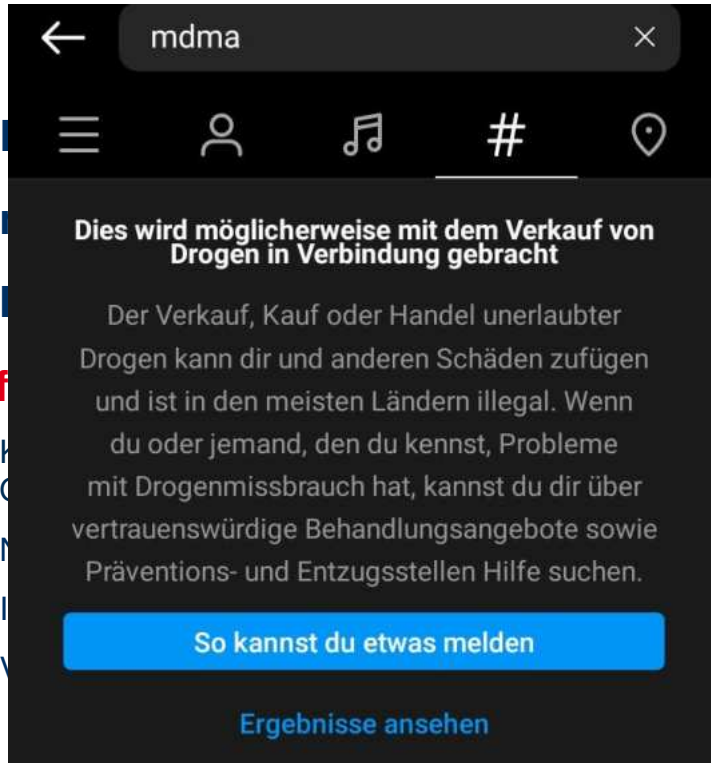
mdma

Dies wird möglicherweise mit dem Verkauf von Drogen in Verbindung gebracht

Der Verkauf, Kauf oder Handel unerlaubter Drogen kann dir und anderen Schäden zufügen und ist in den meisten Ländern illegal. Wenn du oder jemand, den du kennst, Probleme mit Drogenmissbrauch hat, kannst du dir über vertrauenswürdige Behandlungsangebote sowie Präventions- und Entzugsstellen Hilfe suchen.

So kannst du etwas melden

Ergebnisse ansehen